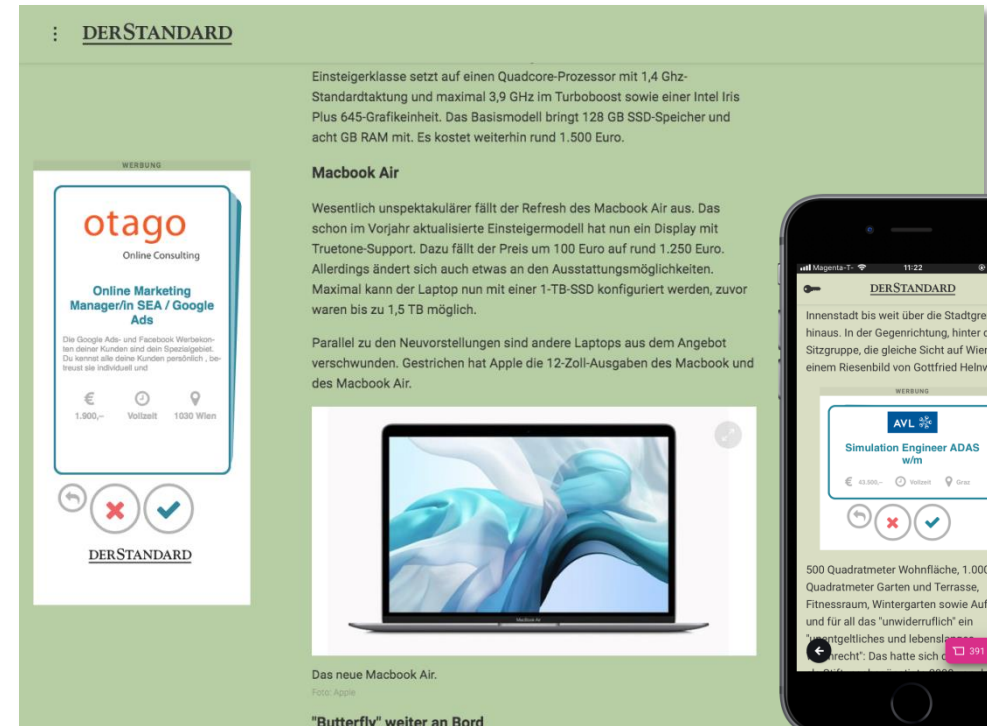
DERSTANDARD

Einsteigerklasse setzt auf einen Quadcore-Prozessor mit 1,4 Ghz-Standardtaktung und maximal 3,9 GHz im Turboboost sowie einer Intel Iris Plus 645-Grafikeinheit. Das Basismodell bringt 128 GB SSD-Speicher und acht GB RAM mit. Es kostet weiterhin rund 1.500 Euro.

Macbook Air

Wesentlich unspektakulärer fällt der Refresh des Macbook Air aus. Das schon im Vorjahr aktualisierte Einsteigermodell hat nun ein Display mit Truetone-Support. Dazu fällt der Preis um 100 Euro auf rund 1.250 Euro. Allerdings ändert sich auch etwas an den Ausstattungsmöglichkeiten. Maximal kann der Laptop nun mit einer 1-TB-SSD konfiguriert werden, zuvor waren bis zu 1,5 TB möglich.

Parallel zu den Neuvorstellungen sind andere Laptops aus dem Angebot verschwunden. Gestrichen hat Apple die 12-Zoll-Ausgaben des Macbook und des Macbook Air.

Das neue Macbook Air.
Foto: Apple

"Butterfly" weiter an Bord

WERBUNG

otago
Online Consulting

Online Marketing Manager/in SEA / Google Ads

Die Google Ads- und Facebook Werbekonten deiner Kunden sind dein Spezialgebiet. Du kennst alle deine Kunden persönlich , betreust sie individuell und

€ 1.900,–   Vollzeit   1030 Wien

DERSTANDARD

Magenta-T   11:22

DERSTANDARD

Innenstadt bis weit über die Stadtgre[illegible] hinaus. In der Gegenrichtung, hinter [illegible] Sitzgruppe, die gleiche Sicht auf Wie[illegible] einem Riesenbild von Gottfried Helnw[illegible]

WERBUNG

AVL

Simulation Engineer ADAS w/m

€ 43.505,–   Vollzeit   Graz

500 Quadratmeter Wohnfläche, 1.00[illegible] Quadratmeter Garten und Terrasse, Fitnessraum, Wintergarten sowie Au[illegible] und für all das "unwiderruflich" ein "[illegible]ntgeltliches und lebensl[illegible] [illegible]recht": Das hatte sich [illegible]

391